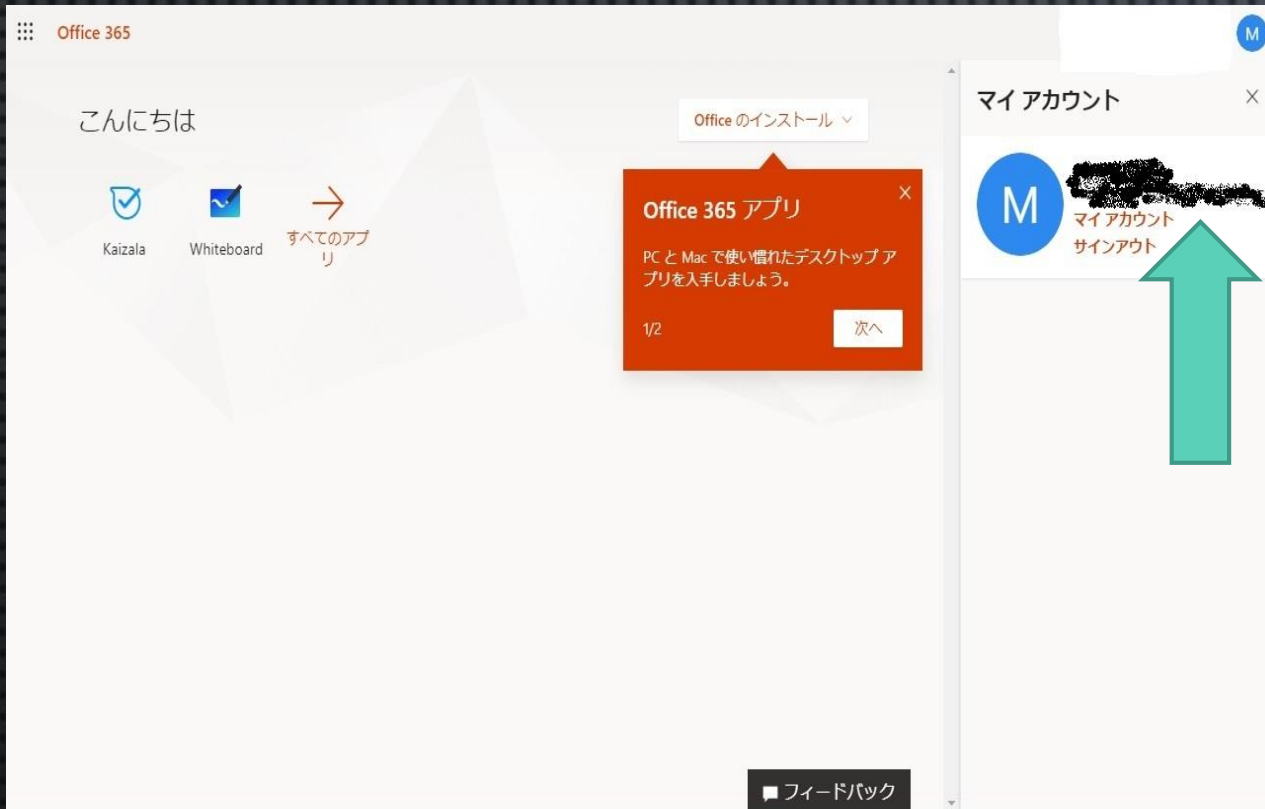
Office 365

M

こんにちは

Office のインストール

Kaizala

Whiteboard

すべてのアプリ

Office 365 アプリ

×

PC と Mac で使い慣れたデスクトップ アプリを入手しましょう。

1/2

次へ

マイ アカウント

×

M

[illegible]

マイ アカウント

サインアウト

フィードバック